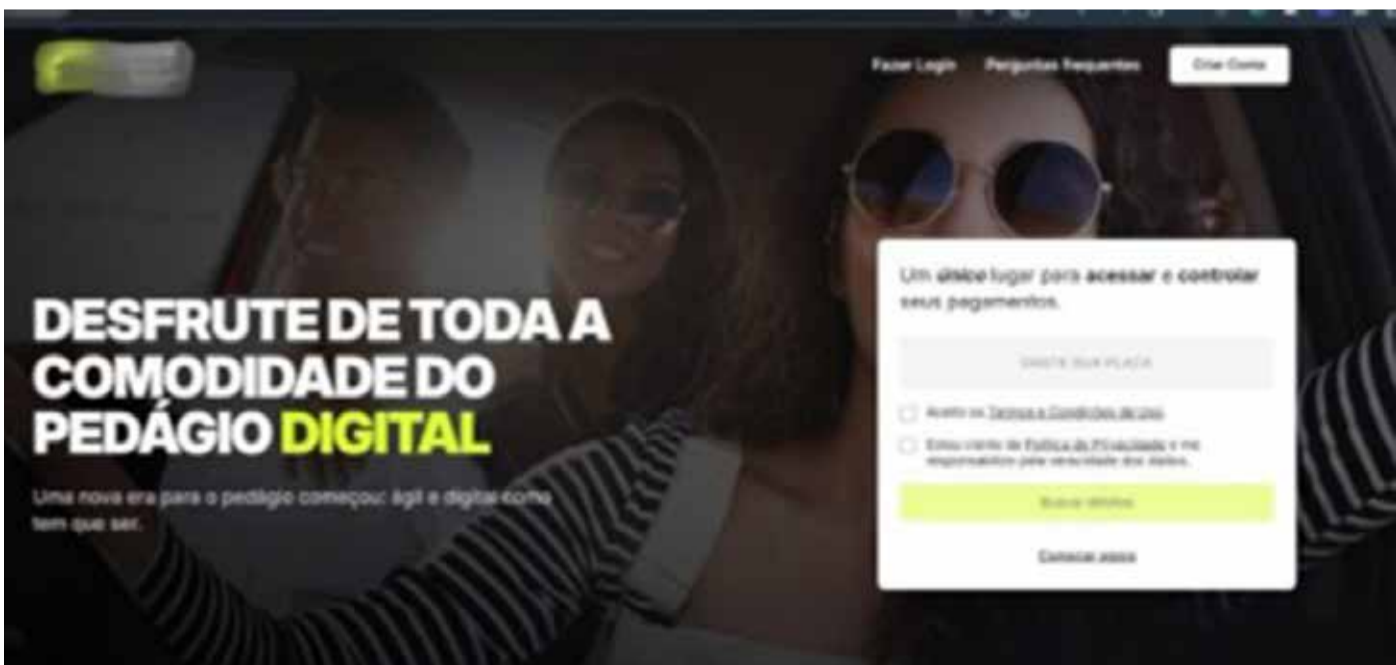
Fazer Login Perguntas frequentes Criar Conta

DESFRUTE DE TODA A COMODIDADE DO PEDÁGIO DIGITAL

Uma nova era para o pedágio começou: ágil e digital como tem que ser.

Um único lugar para acessar e controlar seus pagamentos.

DIGITE SUA PLACA

Aceito os Termos e Condições de Uso

Estou ciente da Política de Privacidade e me responsabilizo pela veracidade dos dados.

Buscar débitos

Conectar agora